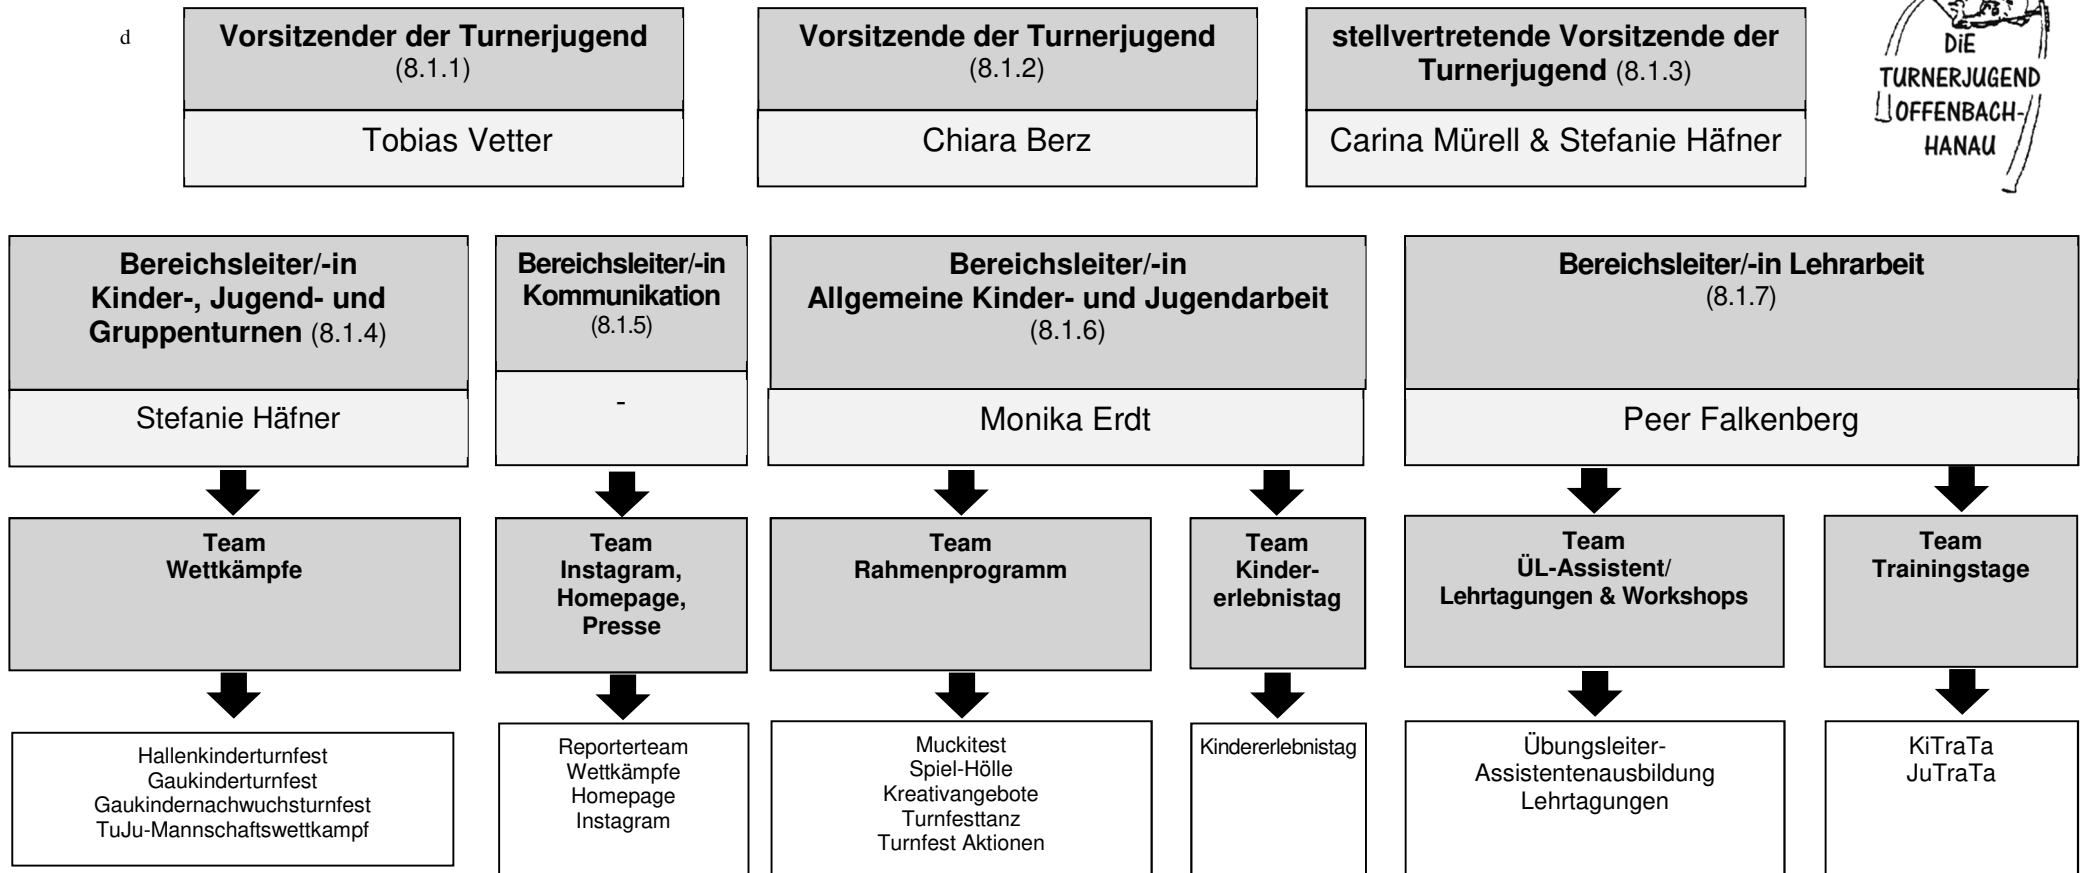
d

**Vorsitzender der Turnerjugend** (8.1.1)

Tobias Vetter

**Vorsitzende der Turnerjugend** (8.1.2)

Chiara Berz

**stellvertretende Vorsitzende der Turnerjugend** (8.1.3)

Carina Mürell & Stefanie Häfner

DIE TURNERJUGEND OFFENBACH-HANAU

**Bereichsleiter/-in Kinder-, Jugend- und Gruppenturnen** (8.1.4)

Stefanie Häfner

**Bereichsleiter/-in Kommunikation** (8.1.5)

-

**Bereichsleiter/-in Allgemeine Kinder- und Jugendarbeit** (8.1.6)

Monika Erdt

**Bereichsleiter/-in Lehrarbeit** (8.1.7)

Peer Falkenberg

**Team Wettkämpfe**

**Team Instagram, Homepage, Presse**

**Team Rahmenprogramm**

**Team Kindererlebnistag**

**Team ÜL-Assistent/ Lehrtagungen & Workshops**

**Team Trainingstage**

Hallenkinderturnfest
Gaukinderturnfest
Gaukindernachwuchsturnfest
TuJu-Mannschaftswettkampf

Reporterteam
Wettkämpfe
Homepage
Instagram

Muckitest
Spiel-Hölle
Kreativangebote
Turnfesttanz
Turnfest Aktionen

Kindererlebnistag

Übungsleiter-Assistentenausbildung
Lehrtagungen

KiTraTa
JuTraTa